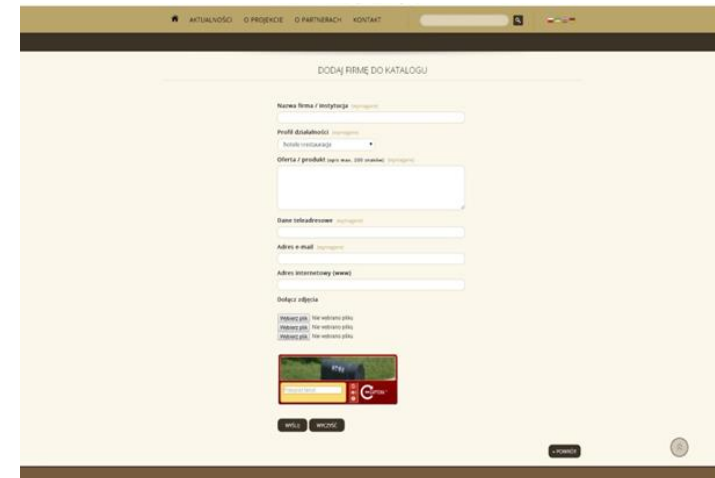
AKTUALNOŚCI O PROJEKCIE O PARTNERACH KONTAKT

DODAJ FIRMĘ DO KATALOGU

Nazwa firma / instytucja (wymagane)

Profil działalności (wymagane)

Hotele i restauracje

Oferta / produkt (opis max. 350 znaków) (wymagane)

Dane teleadresowe (wymagane)

Adres e-mail (wymagane)

Adres internetowy (www)

Dołącz zdjęcia

Wybierz plik Nie wybrano pliku
Wybierz plik Nie wybrano pliku
Wybierz plik Nie wybrano pliku

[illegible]

reCAPTCHA

WYŚLIJ WYCZYŚĆ

« POWRÓT